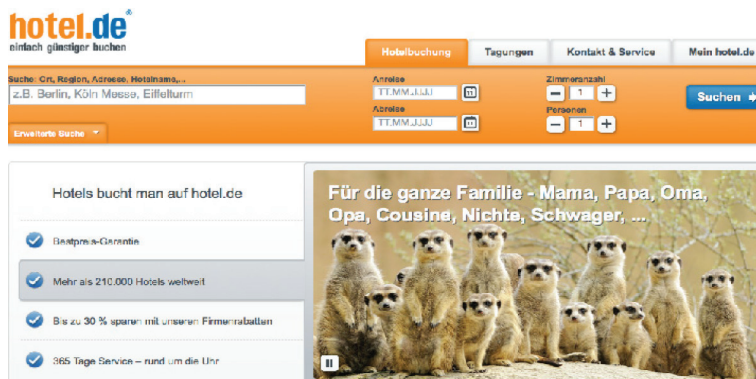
hotel.de®
einfach günstiger buchen

Hotelbuchung
Tagungen
Kontakt & Service
Mein hotel.de

Suche: Ort, Region, Adresse, Hotelname,...
z.B. Berlin, Köln Messe, Eiffelturm
Erweiterte Suche

Anreise
TT.MM.JJJJ
Abreise
TT.MM.JJJJ

Zimmeranzahl
1
Personen
1

Suchen

Hotels bucht man auf hotel.de

Bestpreis-Garantie

Mehr als 210.000 Hotels weltweit

Bis zu 30 % sparen mit unseren Firmenrabatten

365 Tage Service – rund um die Uhr

Für die ganze Familie - Mama, Papa, Oma, Opa, Cousine, Nichte, Schwager, ...